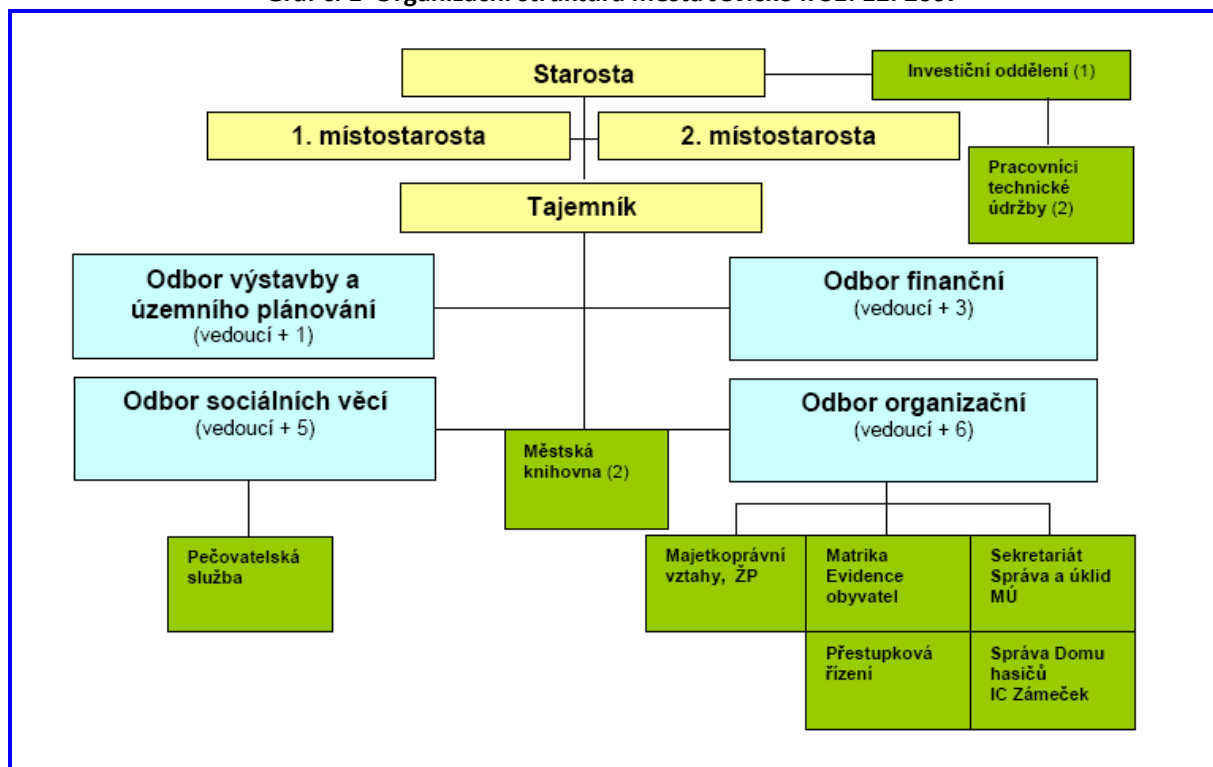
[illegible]

Starosta

Investiční oddělení (1)

1. místostarosta

2. místostarosta

Pracovníci technické údržby (2)

Tajemník

Odbor výstavby a územního plánování (vedoucí + 1)

Odbor finanční (vedoucí + 3)

Odbor sociálních věcí (vedoucí + 5)

Městská knihovna (2)

Odbor organizační (vedoucí + 6)

Pečovatelská služba

Majetkoprávní vztahy, ŽP

Matrika Evidence obyvatel

Sekretariát Správa a úklid MÚ

Přestupková řízení

Správa Domu hasičů IC Zámeček